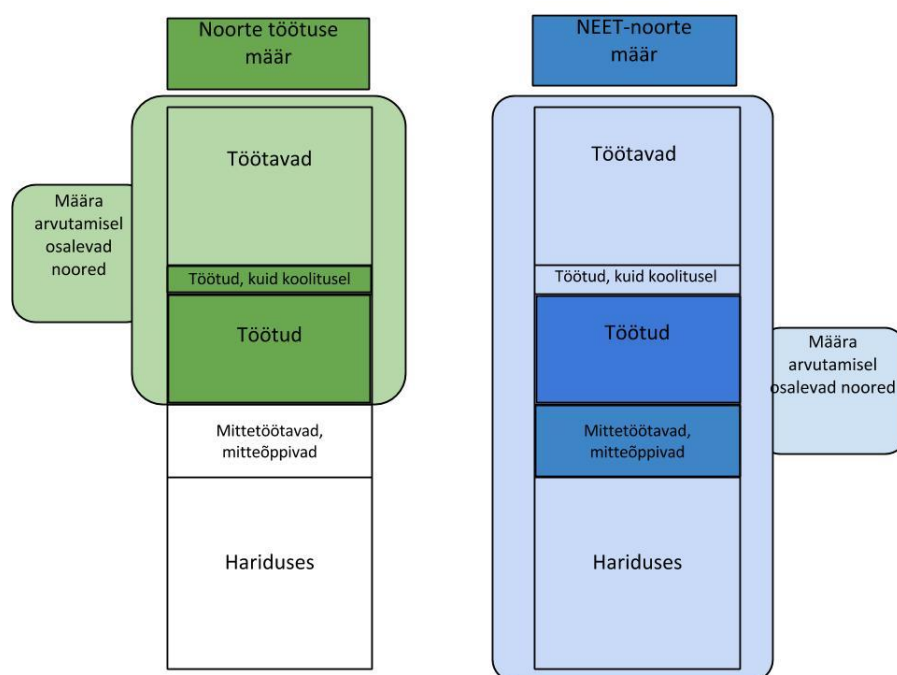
Noorte töötuse määr

Määra arvutamisel osalevad noored

Töötavad

Töötud, kuid koolitusel

Töötud

Mittetöötavad, mitteõppivad

Hariduses

NEET-noorte määr

Töötavad

Töötud, kuid koolitusel

Töötud

Mittetöötavad, mitteõppivad

Hariduses

Määra arvutamisel osalevad noored